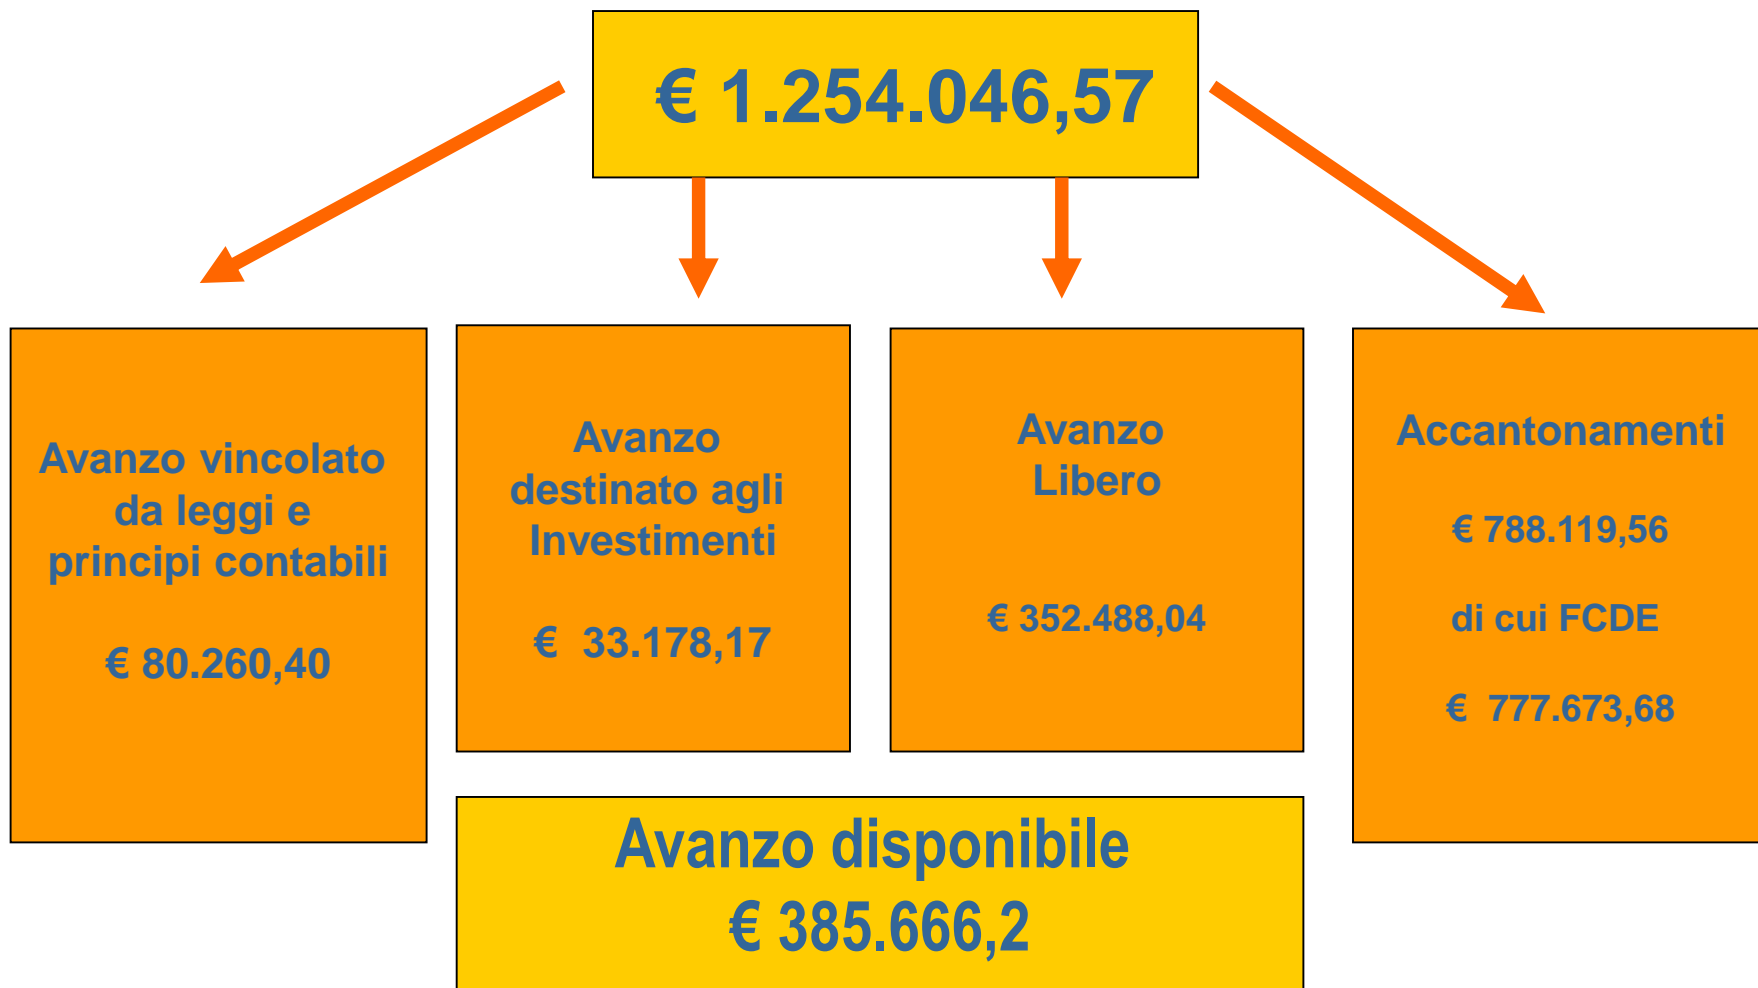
€ 1.254.046,57

Avanzo vincolato da leggi e principi contabili

€ 80.260,40

Avanzo destinato agli Investimenti

€ 33.178,17

Avanzo Libero

€ 352.488,04

Accantonamenti

€ 788.119,56

di cui FCDE

€ 777.673,68

Avanzo disponibile
€ 385.666,2